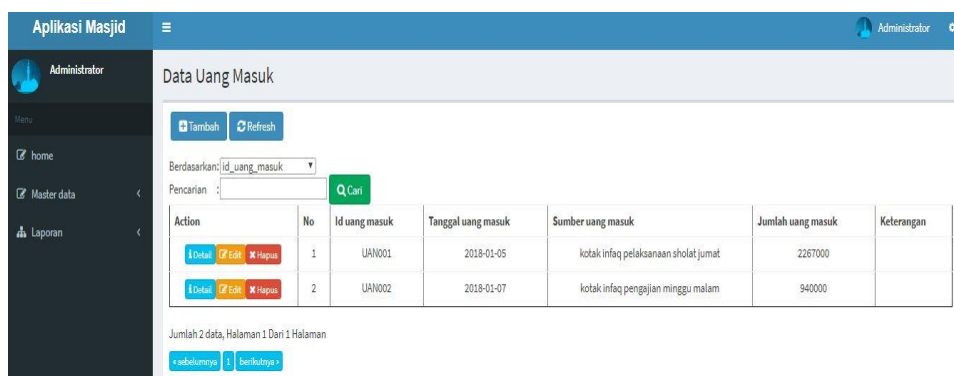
Aplikasi Masjid

Administrator

Administrator

Menu

home

Master data

Laporan

Data Uang Masuk

Tambah Refresh

Berdasarkan: id_uang_masuk

Pencarian :

Cari

| Action | No | Id uang masuk | Tanggal uang masuk | Sumber uang masuk | Jumlah uang masuk | Keterangan |
|---|---|---|---|---|---|---|
| Detail Edit Hapus | 1 | UAN001 | 2018-01-05 | kotak infaq pelaksanaan sholat jumat | 2267000 | |
| Detail Edit Hapus | 2 | UAN002 | 2018-01-07 | kotak infaq pengajian minggu malam | 940000 | |

Jumlah 2 data, Halaman 1 Dari 1 Halaman

« sebelumnya 1 berikutnya »